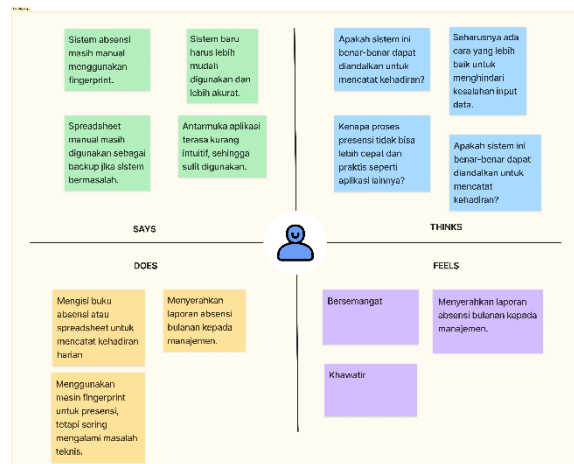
Sistem absensi masih manual menggunakan fingerprint.

Sistem baru harus lebih mudah digunakan dan lebih akurat.

Spreadsheet manual masih digunakan sebagai backup jika sistem bermasalah.

Antarmuka aplikasi terasa kurang intuitif, sehingga sulit digunakan.

Apakah sistem ini benar-benar dapat diandalkan untuk mencatat kehadiran?

Seharusnya ada cara yang lebih baik untuk menghindari kesalahan input data.

Kenapa proses presensi tidak bisa lebih cepat dan praktis seperti aplikasi lainnya?

Apakah sistem ini benar-benar dapat diandalkan untuk mencatat kehadiran?

SAYS

THINKS

DOES

FEELS

Mengisi buku absensi atau spreadsheet untuk mencatat kehadiran harian

Menyerahkan laporan absensi bulanan kepada manajemen.

Menggunakan mesin fingerprint untuk presensi, tetapi sering mengalami masalah teknis.

Bersemangat

Menyerahkan laporan absensi bulanan kepada manajemen.

Khawatir